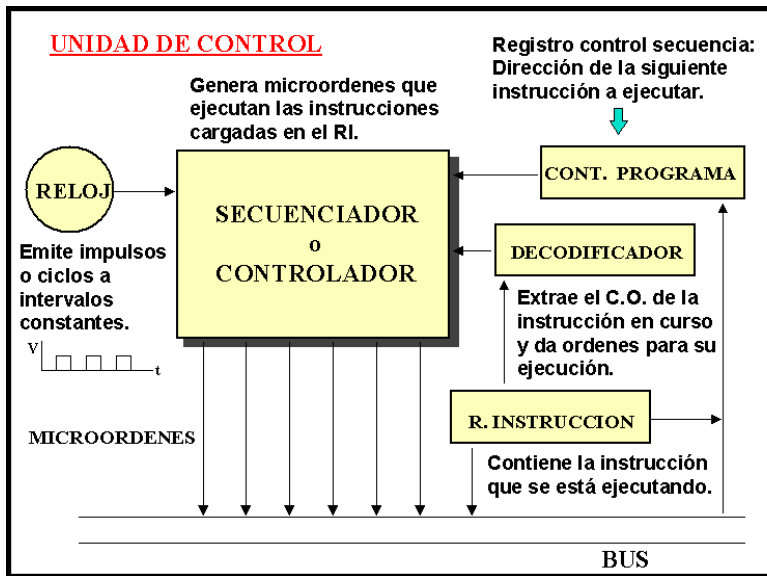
UNIDAD DE CONTROL

Genera microordenes que ejecutan las instrucciones cargadas en el RI.

Registro control secuencia: Dirección de la siguiente instrucción a ejecutar.

RELOJ

Emite impulsos o ciclos a intervalos constantes.

V

t

SECUENCIADOR
o
CONTROLADOR

CONT. PROGRAMA

DECODIFICADOR

Extrae el C.O. de la instrucción en curso y da ordenes para su ejecución.

R. INSTRUCCION

MICROORDENES

Contiene la instrucción que se está ejecutando.

BUS